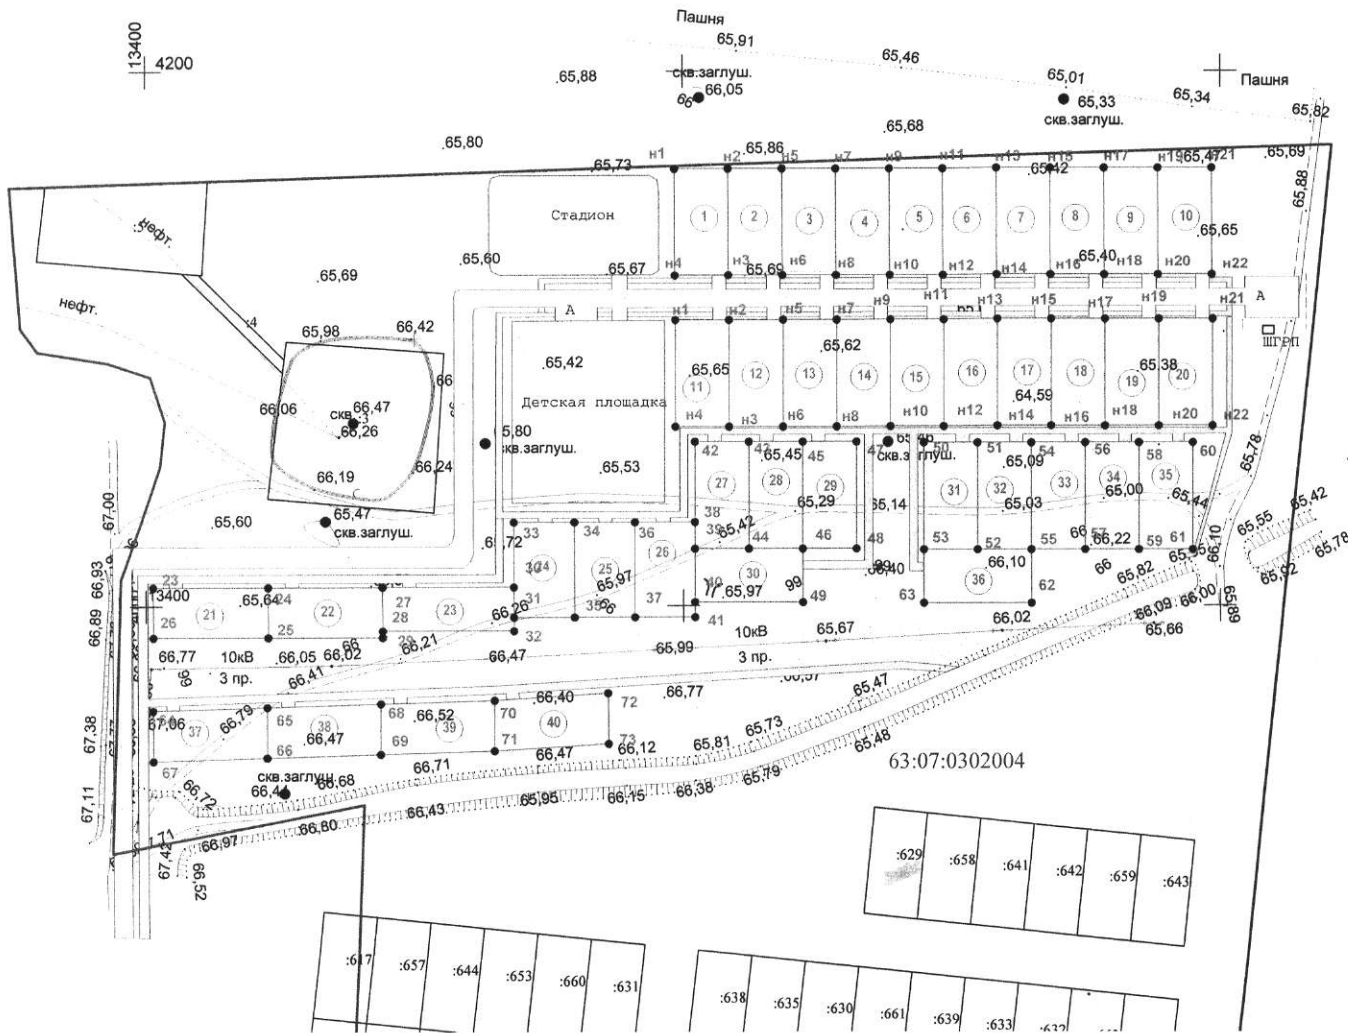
13400
4200

Пашня
65,91
скв.заглуш.
65,88
66 66,05
65,46
65,01
65,33
скв.заглуш.
Пашня
65,34
65,82
65,68
65,80
н1
н2
65,86
н5
н7
н9
н11
н13
н15
н17
н19
65,47
н21
65,69
65,73
65,42
65,88
Стадион
1
2
3
4
5
6
7
8
9
10
65,65
нефт.
65,60
н4
н3
н6
н8
н10
н12
н14
н16
65,40
н18
н20
н22
65,67
65,69
65,69
нефт.
А
н1
н2
н5
н7
н9
н11
н13
н15
н17
н19
н21
А
65,98
66,42
ШГРП
65,42
65,62
65,65
11
12
13
14
15
16
17
18
19
20
65,38
66,06
скв.1
66,47
66,26
Детская площадка
64,59
н4
н3
н6
н8
н10
н12
н14
н16
н18
н20
н22
65,80
скв.заглуш.
42
43
65,45
45
65,46
скв.заглуш.
50
51
54
56
58
60
65,09
65,53
66,24
66,19
27
28
29
31
32
33
34
35
65,78
65,00
65,44
65,29
65,03
65,42
65,60
65,47
скв.заглуш.
65,14
67,00
38
39
65,42
44
46
48
53
52
55
66,57
66,22
59
61
65,55
33
34
36
65,72
26
66,10
65,92
65,78
32
24
25
65,97
30
66,40
36
66,10
66
65,82
66,93
23
3400
65,64
24
27
28
35
36
37
40
65,97
99
49
63
62
66,09
66,00
66,89
21
22
23
66,26
31
41
66,02
26
25
29
66
32
10кВ
65,67
65,66
66,77
10кВ
66,05
66,02
66,21
66,47
65,99
3 пр.
3 пр.
66,41
66,77
65,47
67,06
66,40
72
67,38
37
66,79
65
38
68
66,52
39
70
40
65,73
66
66,47
69
71
66,47
73
66,12
65,81
65,48
67
скв.заглуш.
66,71
66,68
65,79
63:07:0302004
66,44
67,11
66,72
66,43
65,95
66,15
66,38
66,80
1,71
67,42
66,97
66,52
:629
:658
:641
:642
:659
:643
:617
:657
:644
:653
:660
:631
:638
:635
:630
:661
:639
:633
:632